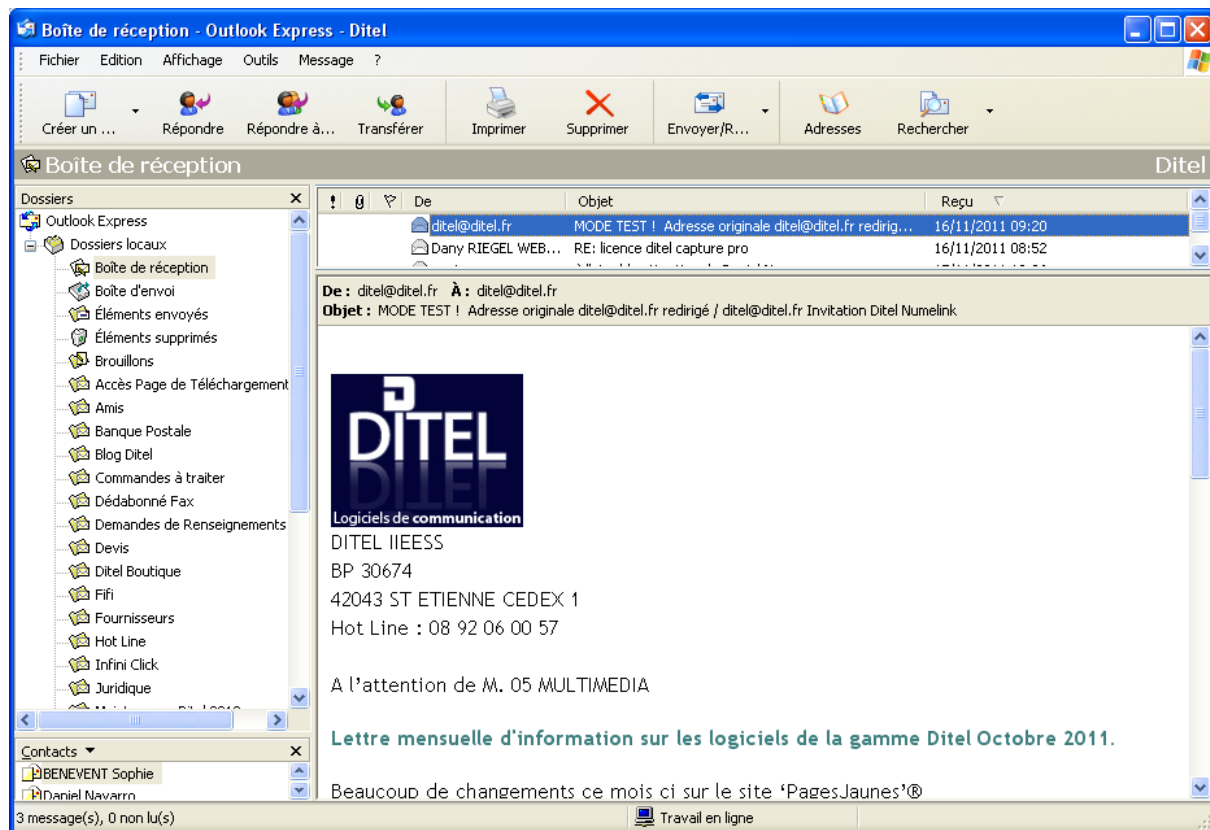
Boîte de réception - Outlook Express - Ditel

Fichier Edition Affichage Outils Message ?

Créer un ... Répondre Répondre à... Transférer Imprimer Supprimer Envoyer/R... Adresses Rechercher

Boîte de réception

Ditel

Dossiers

Outlook Express
Dossiers locaux
Boîte de réception
Boîte d'envoi
Éléments envoyés
Éléments supprimés
Brouillons
Accès Page de Téléchargement
Amis
Banque Postale
Blog Ditel
Commandes à traiter
Dédabonné Fax
Demandes de Renseignements
Devis
Ditel Boutique
Fifi
Fournisseurs
Hot Line
Infini Click
Juridique
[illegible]

Contacts
BENEVENT Sophie
Daniel Navarro

| ! | | | De | Objet | Reçu |
|---|---|---|---|---|---|
| | | | ditel@ditel.fr | MODE TEST ! Adresse originale ditel@ditel.fr redirig... | 16/11/2011 09:20 |
| | | | Dany RIEGEL WEB... | RE: licence ditel capture pro | 16/11/2011 08:52 |
| | | | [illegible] | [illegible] | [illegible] |

De : ditel@ditel.fr À : ditel@ditel.fr
Objet : MODE TEST ! Adresse originale ditel@ditel.fr redirigé / ditel@ditel.fr Invitation Ditel Numelink

DITEL
Logiciels de communication

DITEL IIEESS
BP 30674
42043 ST ETIENNE CEDEX 1
Hot Line : 08 92 06 00 57

A l'attention de M. 05 MULTIMEDIA

Lettre mensuelle d'information sur les logiciels de la gamme Ditel Octobre 2011.

Beaucoup de changements ce mois ci sur le site 'PagesJaunes'®

3 message(s), 0 non lu(s)

Travail en ligne